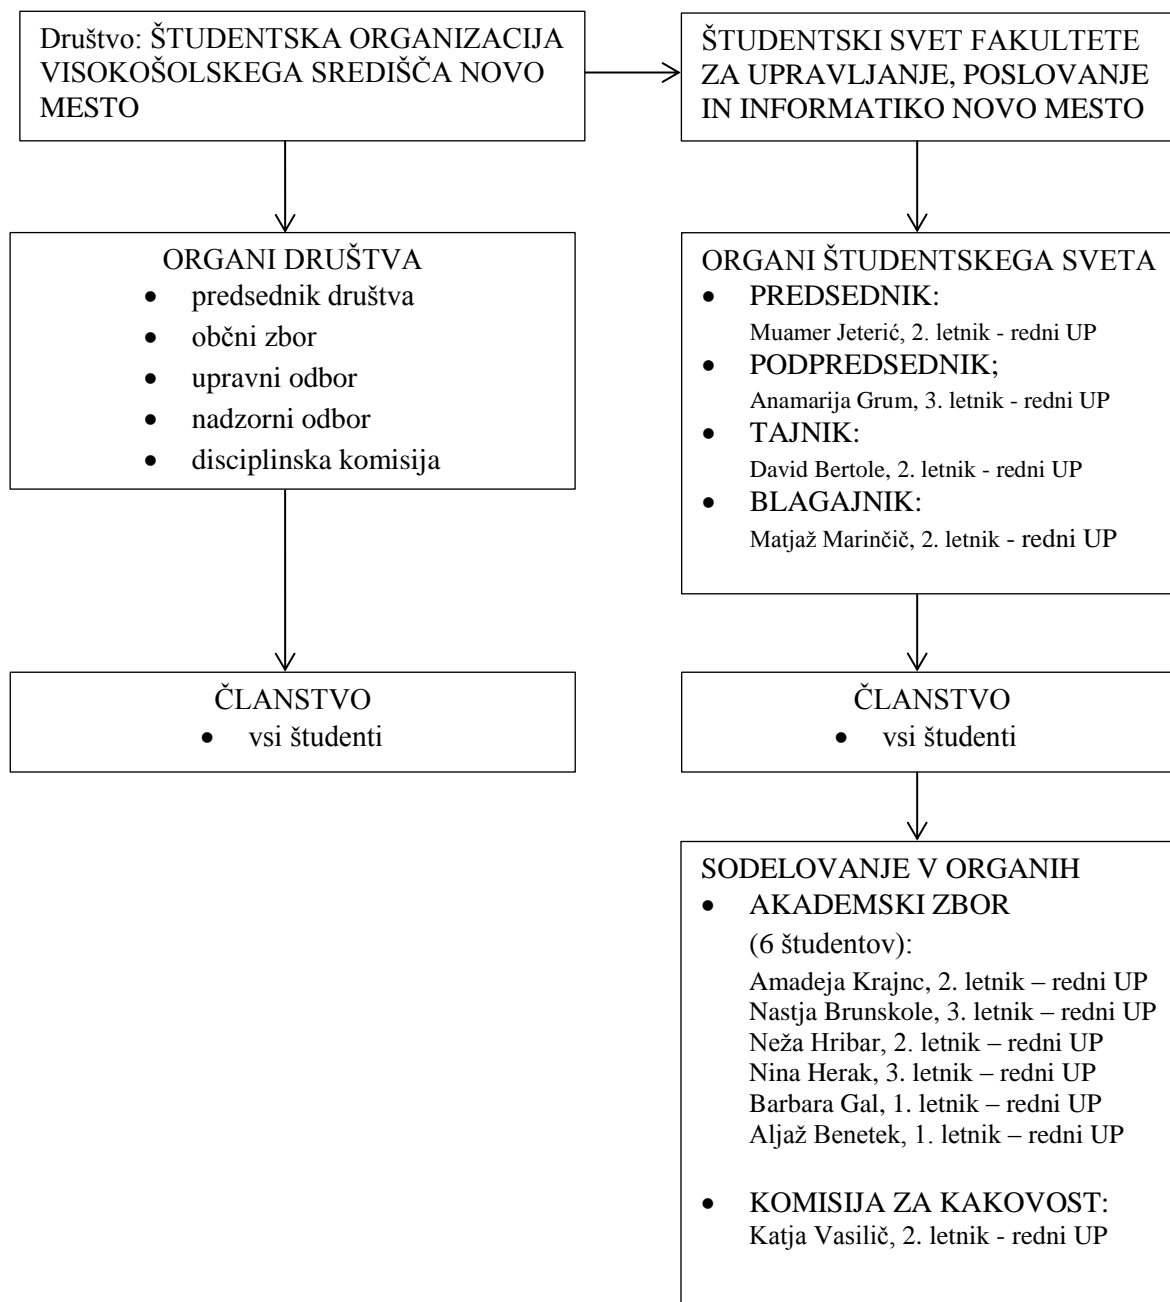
Društvo: ŠTUDENTSKA ORGANIZACIJA VISOKOŠOLSKEGA SREDIŠČA NOVO MESTO

ŠTUDENTSKI SVET FAKULTETE ZA UPRAVLJANJE, POSLOVANJE IN INFORMATIKO NOVO MESTO

ORGANI DRUŠTVA
- predsednik društva
- občni zbor
- upravni odbor
- nadzorni odbor
- disciplinska komisija

ORGANI ŠTUDENTSKEGA SVETA
- PREDSEDNIK:
Muamer Jeterić, 2. letnik - redni UP
- PODPREDSEDNIK;
Anamarija Grum, 3. letnik - redni UP
- TAJNIK:
David Bertole, 2. letnik - redni UP
- BLAGAJNIK:
Matjaž Marinčič, 2. letnik - redni UP

ČLANSTVO
- vsi študenti

ČLANSTVO
- vsi študenti

SODELOVANJE V ORGANIH
- AKADEMSKI ZBOR
(6 študentov):
Amadeja Krajnc, 2. letnik – redni UP
Nastja Brunskole, 3. letnik – redni UP
Neža Hribar, 2. letnik – redni UP
Nina Herak, 3. letnik – redni UP
Barbara Gal, 1. letnik – redni UP
Aljaž Benetek, 1. letnik – redni UP

- KOMISIJA ZA KAKOVOST:
Katja Vasilič, 2. letnik - redni UP